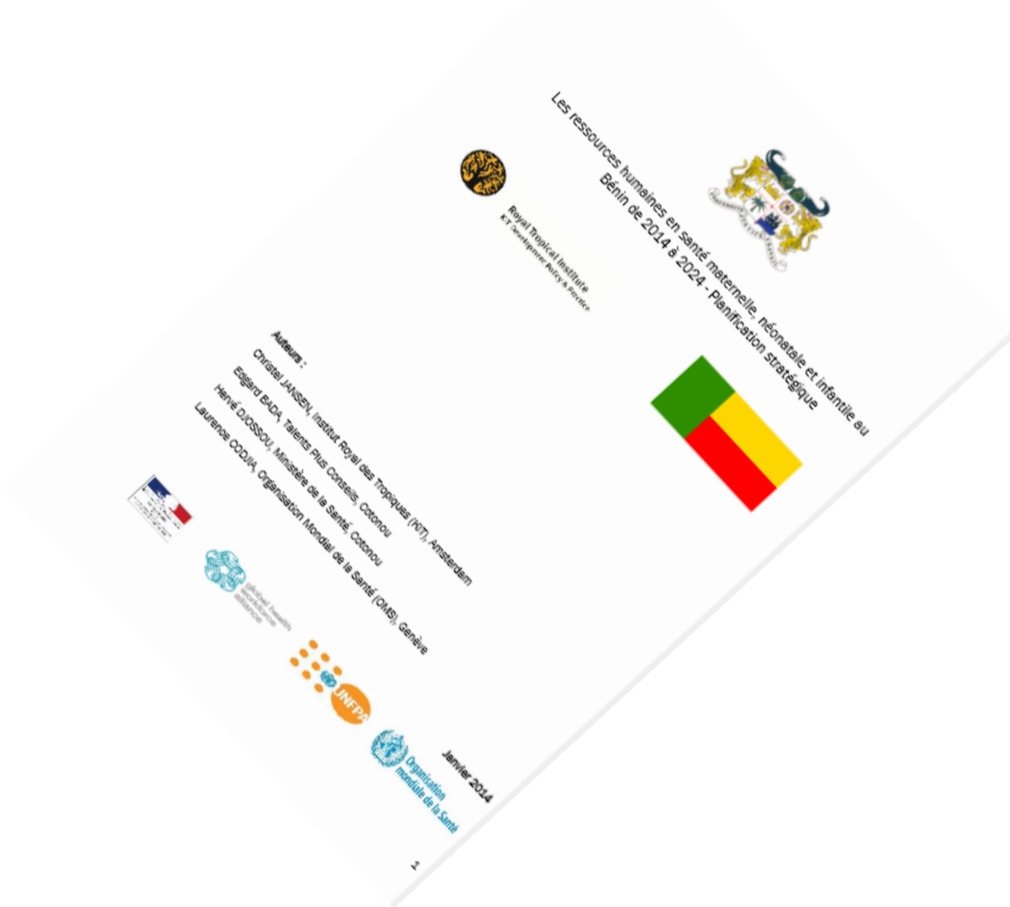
Les ressources humaines en santé maternelle, néonatale et infantile au Bénin de 2014 à 2024 - Planification stratégique

Royal Tropical Institute
KIT Development Policy & Practice

Auteurs :
Christel JANSEN, Institut Royal des Tropiques (KIT), Amsterdam
Edgard BADA, Talents Plus Conseils, Cotonou
Hervé DJOSSOU, Ministère de la Santé, Cotonou
Laurence CODJIA, Organisation Mondial de la Santé (OMS), Genève

Global Health Workforce Alliance

UNFPA

Organisation mondiale de la Santé

Janvier 2014

1